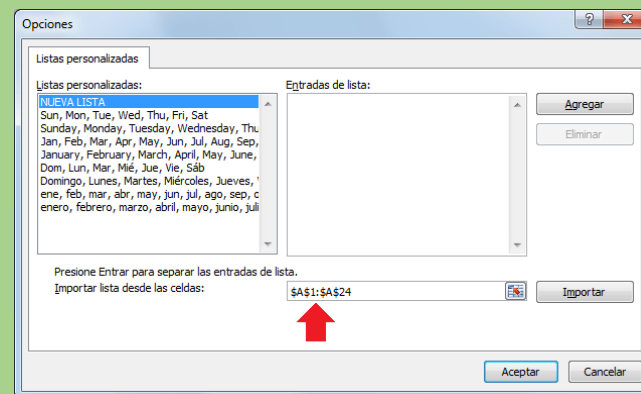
Opciones

?

Listas personalizadas

Listas personalizadas:

NUEVA LISTA
Sun, Mon, Tue, Wed, Thu, Fri, Sat
Sunday, Monday, Tuesday, Wednesday, Thu
Jan, Feb, Mar, Apr, May, Jun, Jul, Aug, Sep,
January, February, March, April, May, June,
Dom, Lun, Mar, Mié, Jue, Vie, Sáb
Domingo, Lunes, Martes, Miércoles, Jueves,
ene, feb, mar, abr, may, jun, jul, ago, sep,
enero, febrero, marzo, abril, mayo, junio, juli

Entradas de lista:

Agregar

Eliminar

Presione Entrar para separar las entradas de lista.

Importar lista desde las celdas:

$A$1:$A$24

Importar

Aceptar

Cancelar